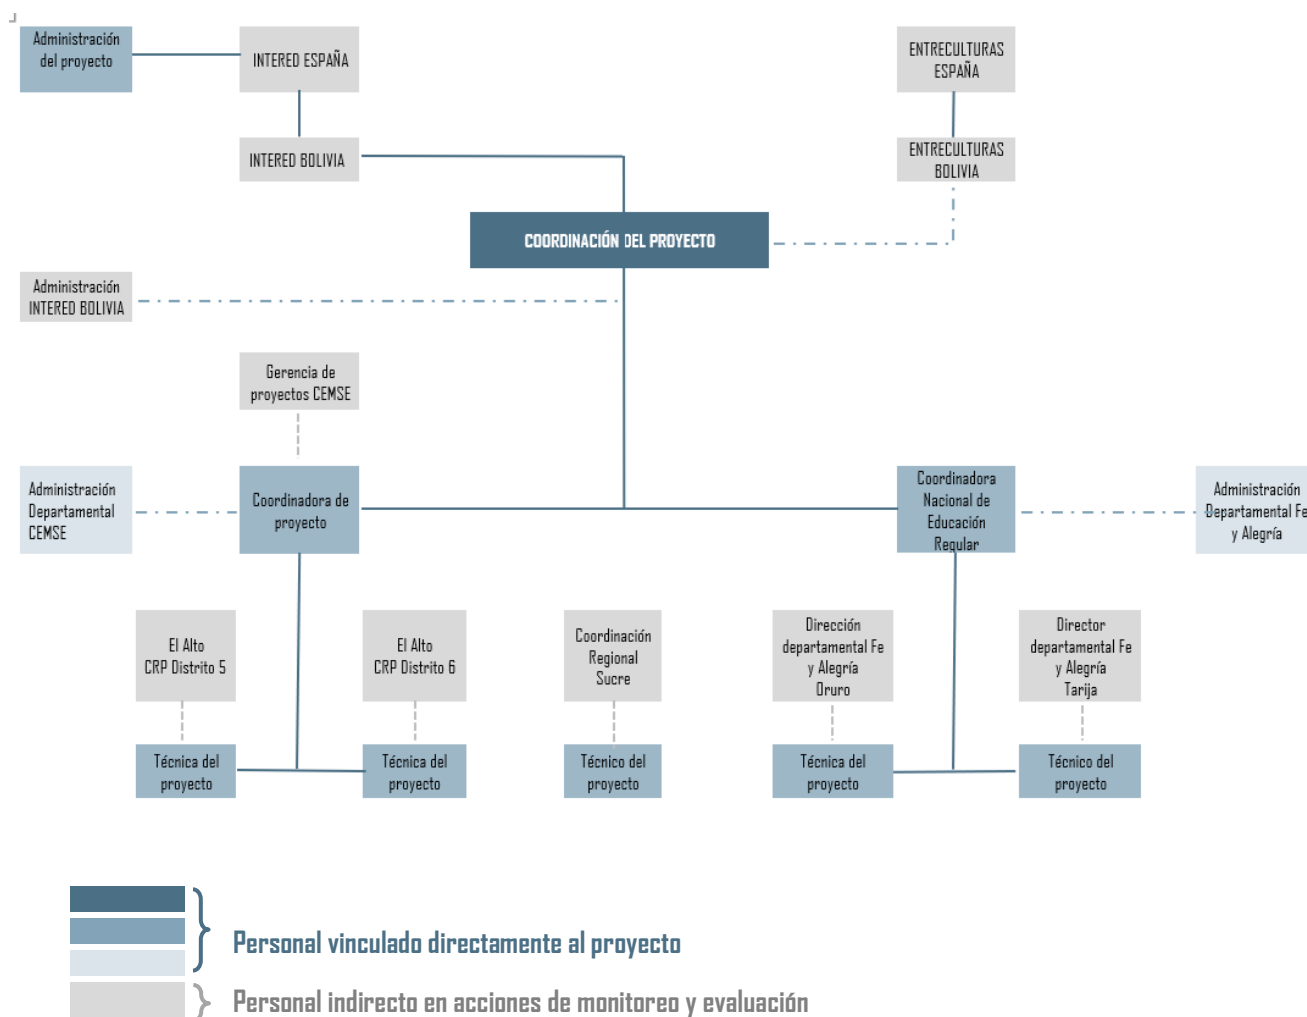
Administración del proyecto

INTERED ESPAÑA

INTERED BOLIVIA

ENTRECULTURAS ESPAÑA

ENTRECULTURAS BOLIVIA

COORDINACIÓN DEL PROYECTO

Administración INTERED BOLIVIA

Gerencia de proyectos CEMSE

Administración Departamental CEMSE

Coordinadora de proyecto

Coordinadora Nacional de Educación Regular

Administración Departamental Fe y Alegría

El Alto CRP Distrito 5

El Alto CRP Distrito 6

Coordinación Regional Sucre

Dirección departamental Fe y Alegría Oruro

Director departamental Fe y Alegría Tarija

Técnica del proyecto

Técnica del proyecto

Técnico del proyecto

Técnica del proyecto

Técnico del proyecto

Personal vinculado directamente al proyecto

Personal indirecto en acciones de monitoreo y evaluación